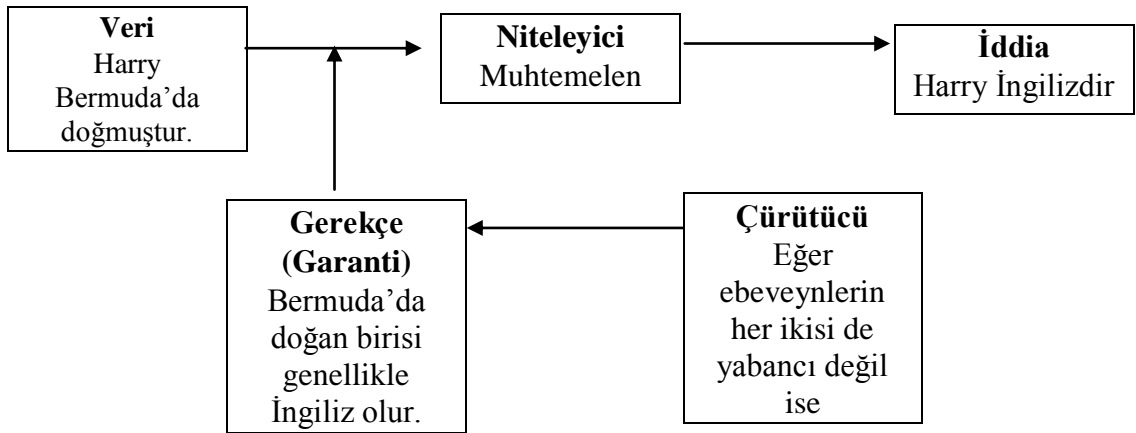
**Veri**
Harry Bermuda'da doğmuştur.

**Niteleyici**
Muhtemelen

**İddia**
Harry İngilizdir

**Gerekçe (Garanti)**
Bermuda'da doğan birisi genellikle İngiliz olur.

**Çürütücü**
Eğer ebeveynlerin her ikisi de yabancı değil ise